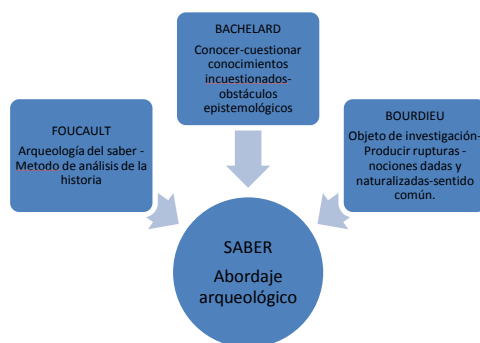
BACHELARD
Conocer-cuestionar conocimientos incuestionados-obstáculos epistemológicos

FOUCAULT
Arqueología del saber - Metodo de análisis de la historia

BOURDIEU
Objeto de investigación-Producir rupturas - nociones dadas y naturalizadas-sentido común.

SABER
Abordaje arqueológico